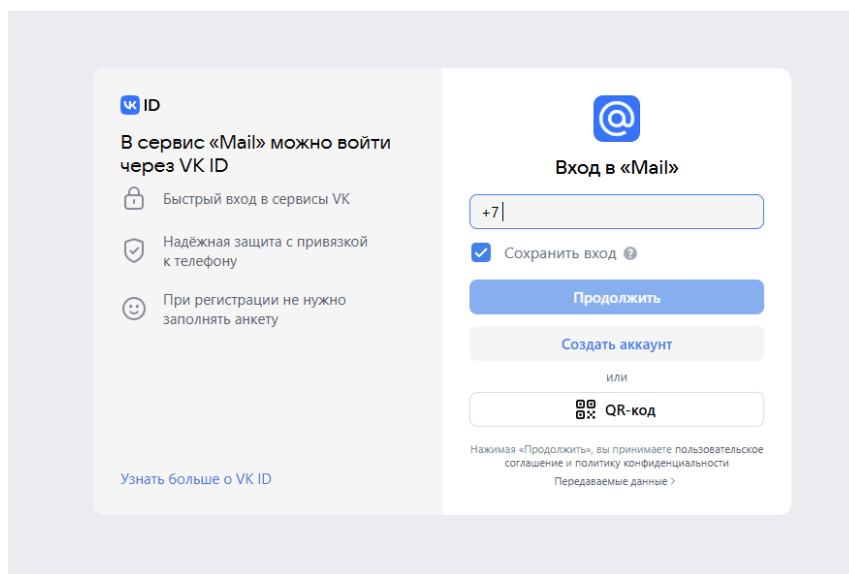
VK ID

В сервис «Mail» можно войти через VK ID

Быстрый вход в сервисы VK

Надёжная защита с привязкой к телефону

При регистрации не нужно заполнять анкету

Узнать больше о VK ID

Вход в «Mail»

+7

Сохранить вход ?

Продолжить

Создать аккаунт

или

QR-код

Нажимая «Продолжить», вы принимаете пользовательское соглашение и политику конфиденциальности

Передаваемые данные ›